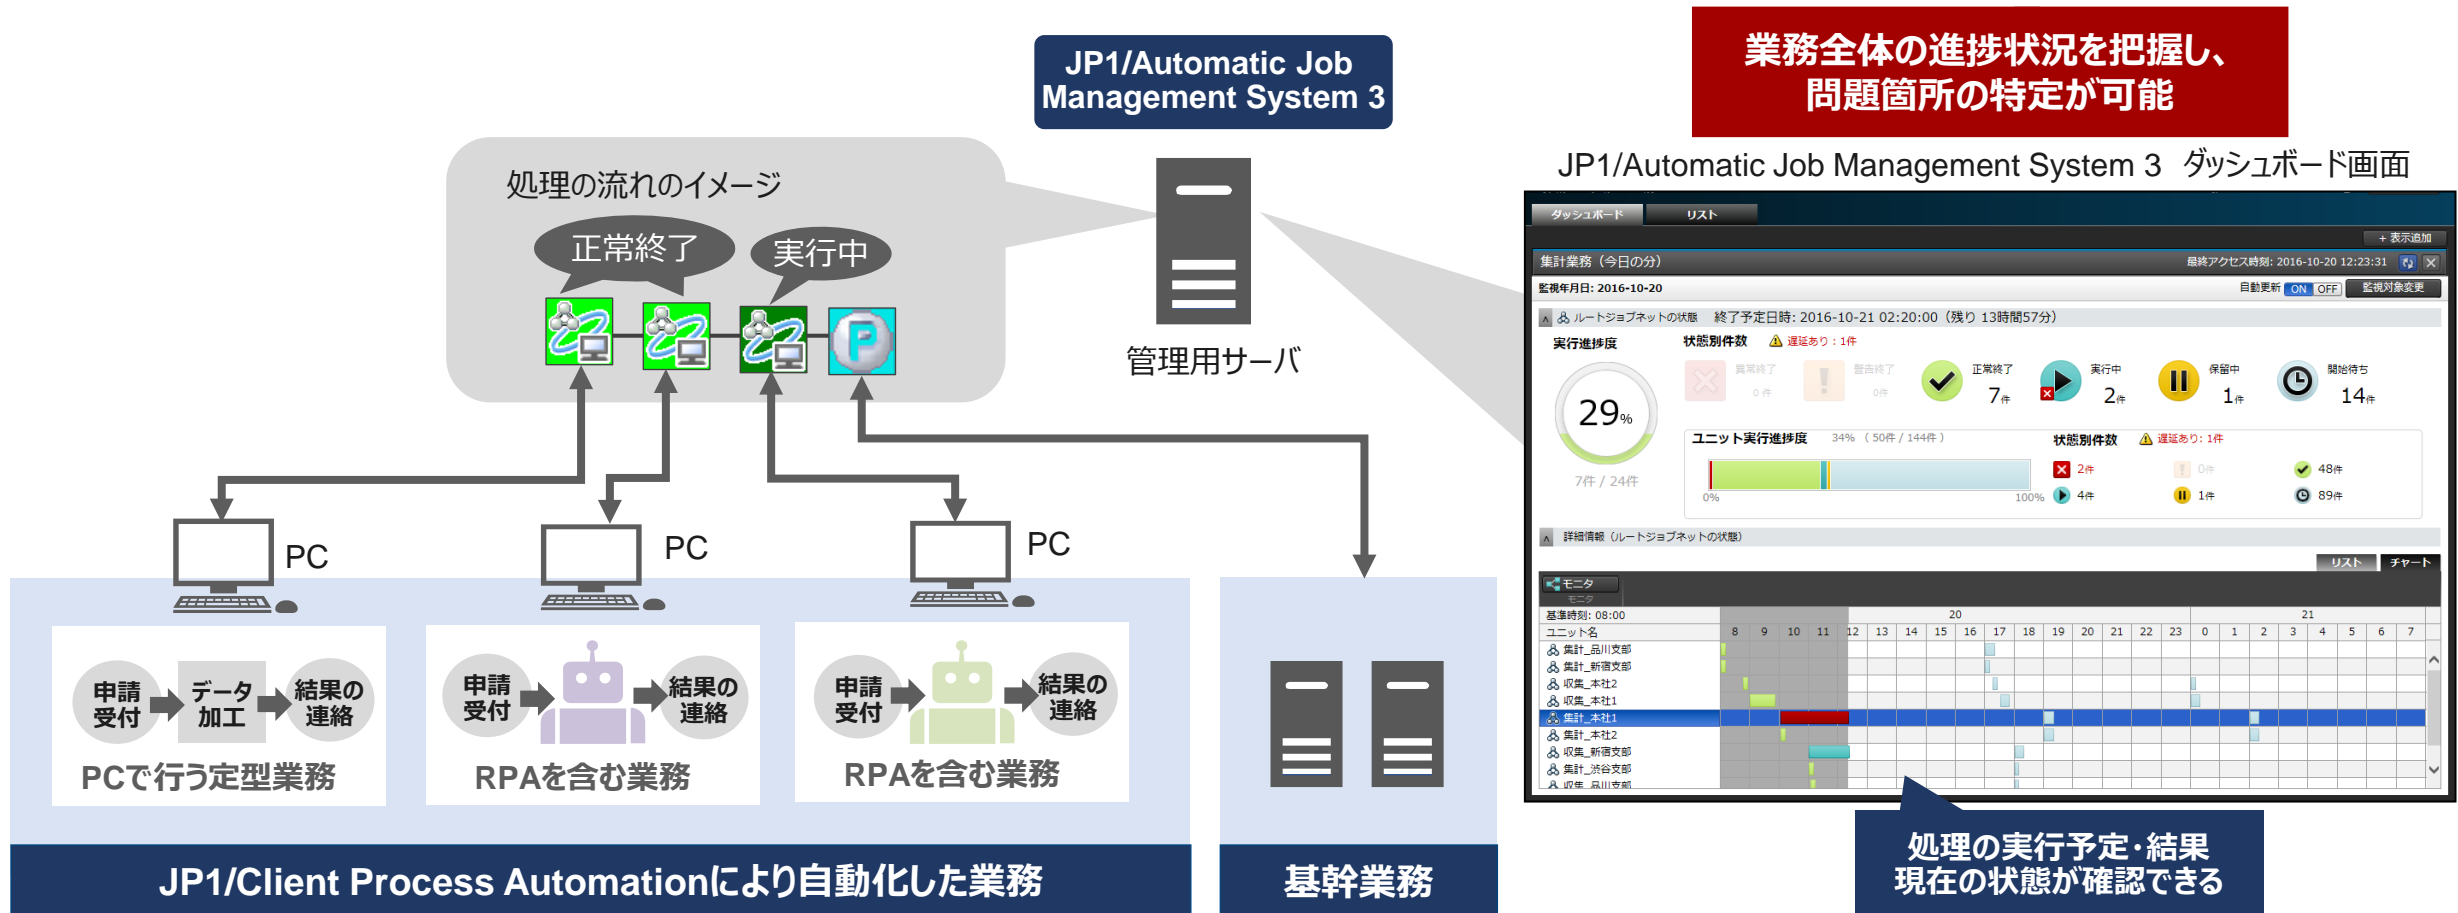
JP1/Automatic Job Management System 3

処理の流れのイメージ

正常終了

実行中

管理用サーバ

業務全体の進捗状況を把握し、問題箇所の特定が可能

JP1/Automatic Job Management System 3 ダッシュボード画面

ダッシュボード　リスト

＋表示追加

集計業務（今日の分）　最終アクセス時刻: 2016-10-20 12:23:31

監視年月日: 2016-10-20　自動更新 ON OFF　監視対象変更

ルートジョブネットの状態　終了予定日時: 2016-10-21 02:20:00（残り 13時間57分）

実行進捗度　状態別件数　遅延あり：1件

29%

7件 / 24件

異常終了 0件　警告終了 0件　正常終了 7件　実行中 2件　保留中 1件　開始待ち 14件

ユニット実行進捗度　34%（50件 / 144件）　状態別件数　遅延あり: 1件

0%　100%

2件　0件　48件　4件　1件　89件

詳細情報（ルートジョブネットの状態）

リスト　チャート

モニタ

基準時刻: 08:00

ユニット名

20　21

8 9 10 11 12 13 14 15 16 17 18 19 20 21 22 23 0 1 2 3 4 5 6 7

集計_品川支部
集計_新宿支部
収集_本社2
収集_本社1
集計_本社1
集計_本社2
収集_新宿支部
集計_渋谷支部
収集_品川支部

PC

PC

PC

申請受付　データ加工　結果の連絡

PCで行う定型業務

申請受付　結果の連絡

RPAを含む業務

申請受付　結果の連絡

RPAを含む業務

JP1/Client Process Automationにより自動化した業務

基幹業務

処理の実行予定・結果現在の状態が確認できる